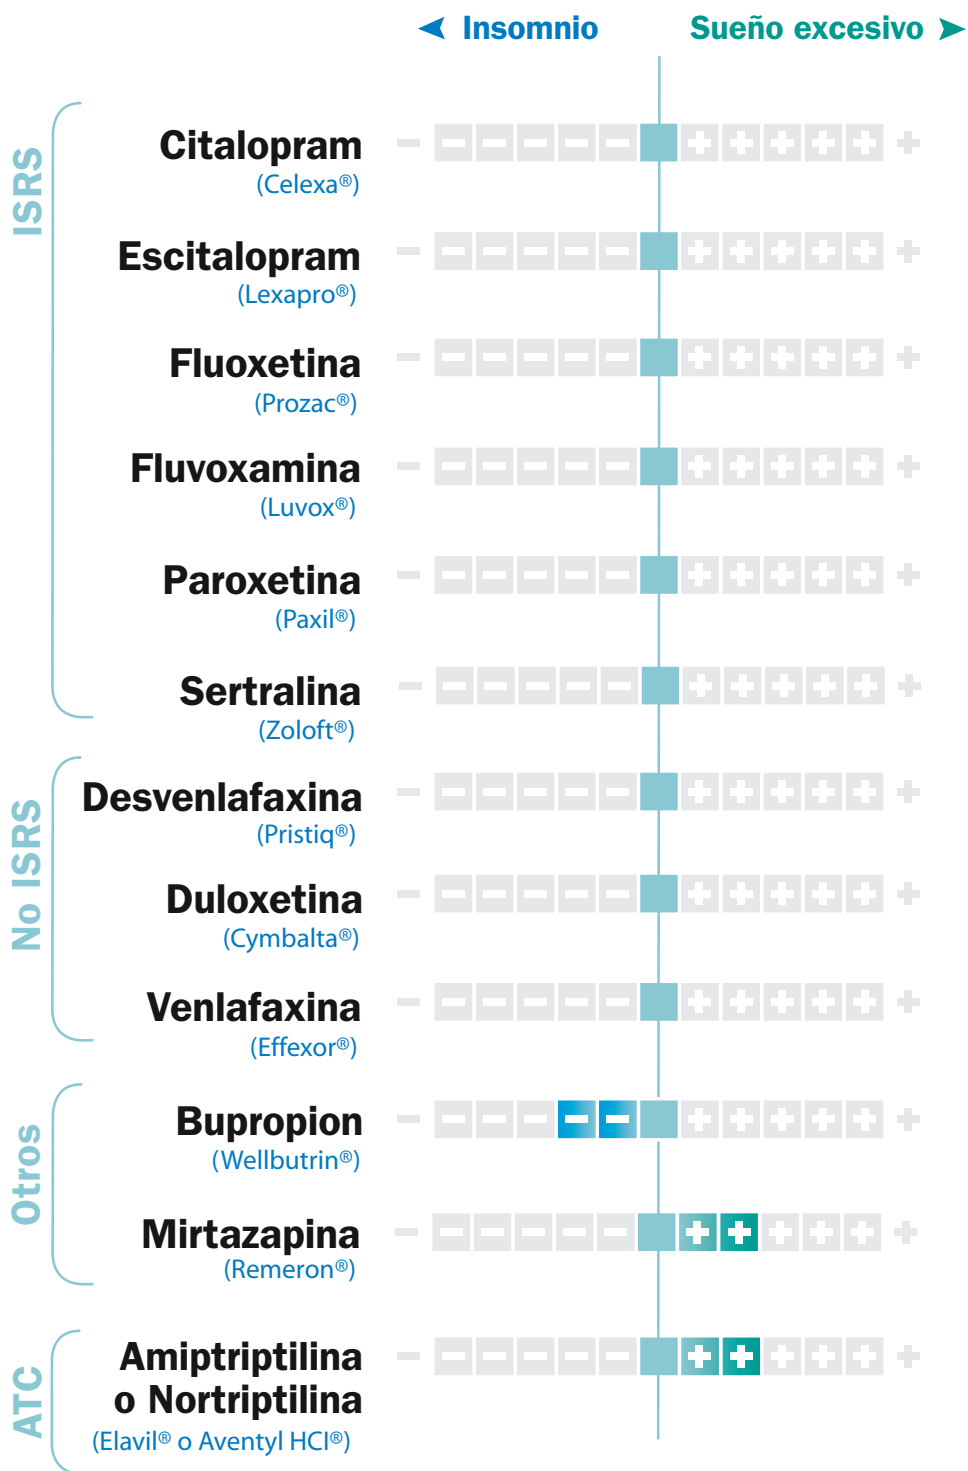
◄ Insomnio

Sueño excesivo ►

ISRS

Citalopram
(Celexa®)

Escitalopram
(Lexapro®)

Fluoxetina
(Prozac®)

Fluvoxamina
(Luvox®)

Paroxetina
(Paxil®)

Sertralina
(Zoloft®)

No ISRS

Desvenlafaxina
(Pristiq®)

Duloxetina
(Cymbalta®)

Venlafaxina
(Effexor®)

Otros

Bupropion
(Wellbutrin®)

Mirtazapina
(Remeron®)

ATC

Amiptriptilina o Nortriptilina
(Elavil® o Aventyl HCl®)